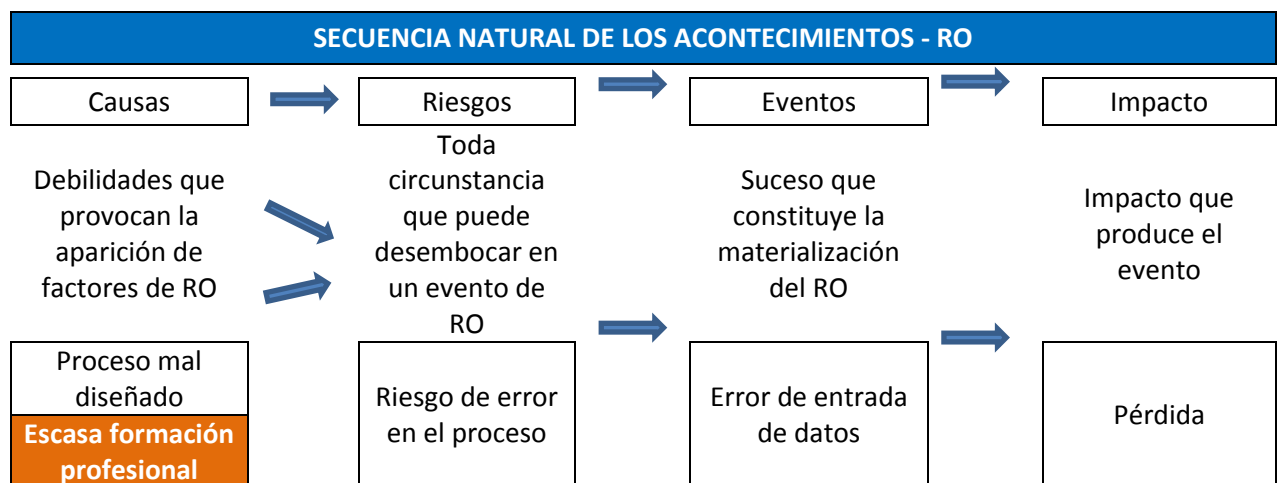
SECUENCIA NATURAL DE LOS ACONTECIMIENTOS - RO

Causas

Riesgos

Eventos

Impacto

Debilidades que provocan la aparición de factores de RO

Toda circunstancia que puede desembocar en un evento de RO

Suceso que constituye la materialización del RO

Impacto que produce el evento

Proceso mal diseñado

Escasa formación profesional

Riesgo de error en el proceso

Error de entrada de datos

Pérdida